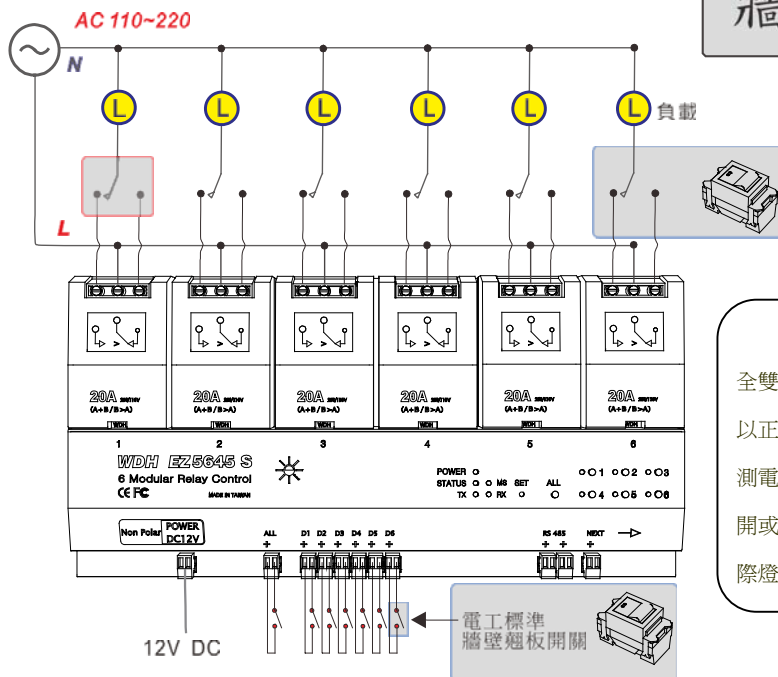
AC 110~220

N

L

L L L L L L 負載

L

20A (A+B/B>A) WDH
20A (A+B/B>A) WDH
20A (A+B/B>A) WDH
20A (A+B/B>A) WDH
20A (A+B/B>A) WDH
20A (A+B/B>A) WDH

1 2 3 4 5 6

WDH EZ5645 S
6 Modular Relay Control
CE FC MADE IN TAIWAN

POWER
STATUS MS SET ALL
TX RX

1 2 3
4 5 6

Non Polar POWER DC12V

ALL D1 D2 D3 D4 D5 D6 RS 485 NEXT

12V DC

電工標準
牆壁翹板開關

牆

全雙
以正
測電
開或
際燈